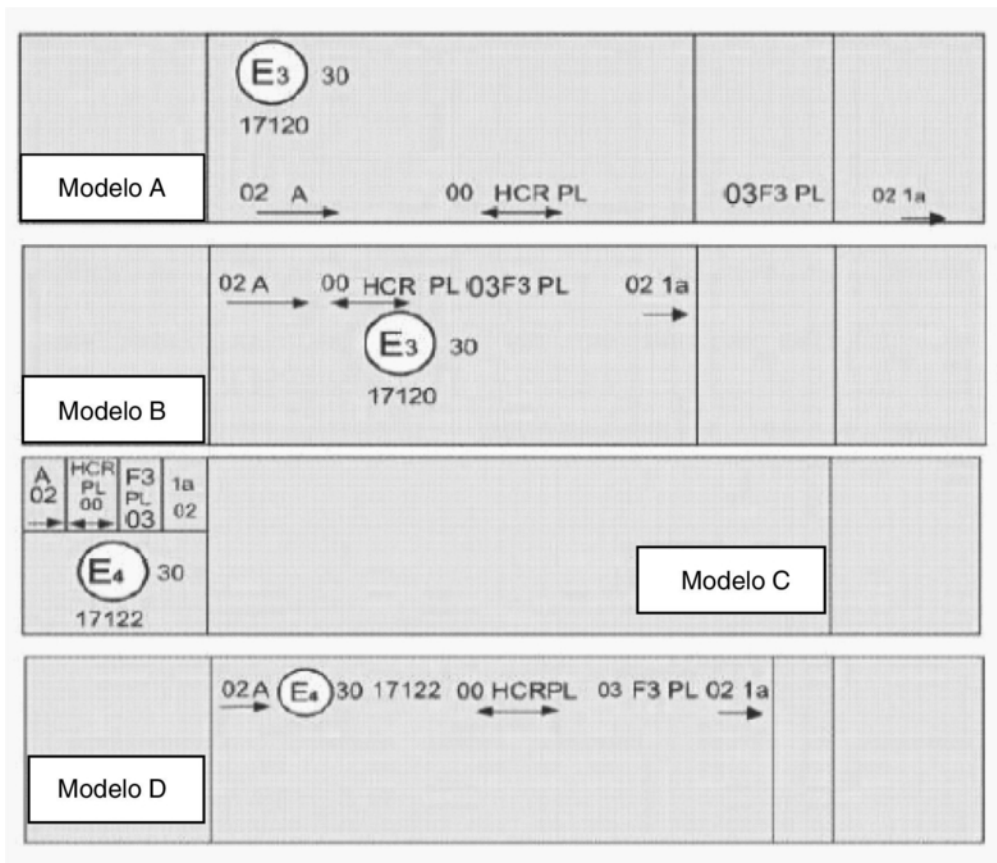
$E_3$ 30
17120
Modelo A
02 A 00 HCR PL 03F3 PL 02 1a

02 A 00 HCR PL 03F3 PL 02 1a
$E_3$ 30
17120
Modelo B

A 02 HCR PL 00 F3 PL 03 1a 02
$E_4$ 30
17122
Modelo C

02A $E_4$ 30 17122 00 HCRPL 03 F3 PL 02 1a
Modelo D